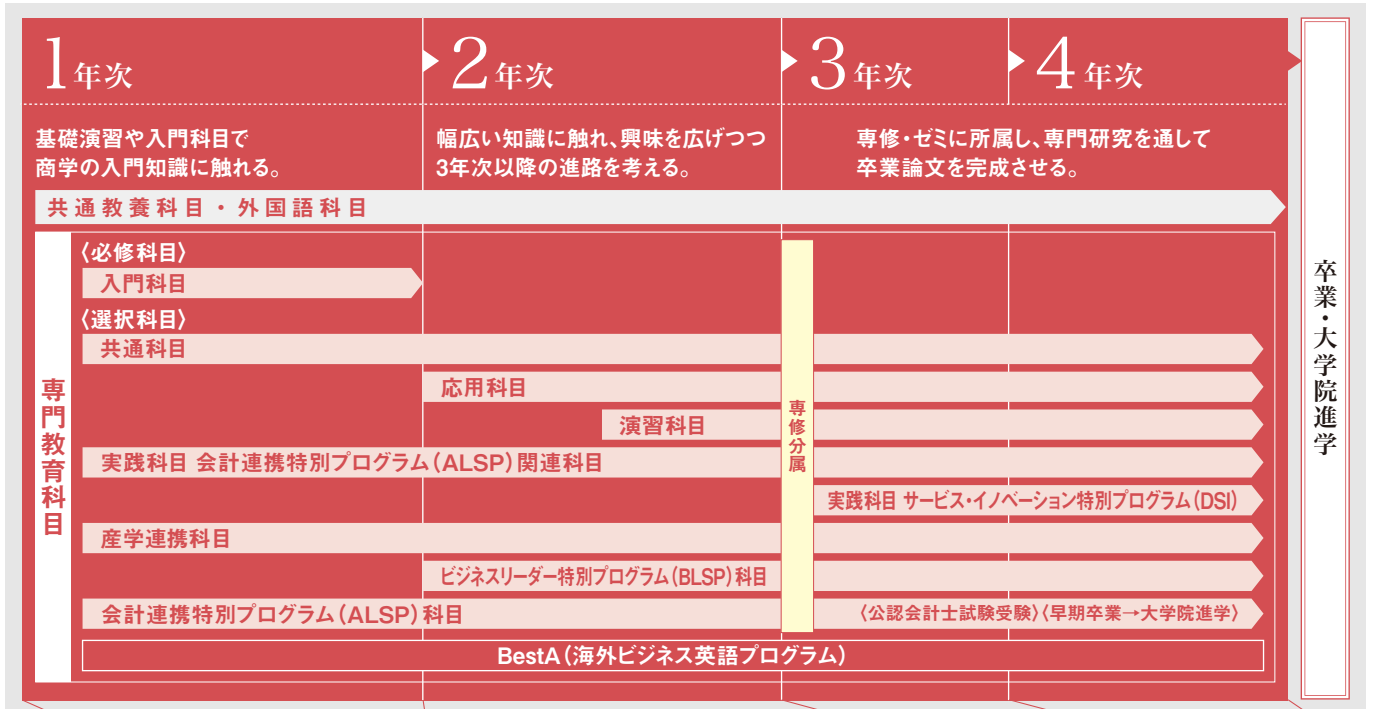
1年次　2年次　3年次　4年次

基礎演習や入門科目で商学の入門知識に触れる。

幅広い知識に触れ、興味を広げつつ3年次以降の進路を考える。

専修・ゼミに所属し、専門研究を通して卒業論文を完成させる。

共通教養科目・外国語科目

専門教育科目

〈必修科目〉
入門科目
〈選択科目〉
共通科目
応用科目
演習科目
実践科目 会計連携特別プログラム（ALSP）関連科目
実践科目 サービス・イノベーション特別プログラム（DSI）
産学連携科目
ビジネスリーダー特別プログラム（BLSP）科目
会計連携特別プログラム（ALSP）科目
〈公認会計士試験受験〉〈早期卒業→大学院進学〉
BestA（海外ビジネス英語プログラム）

専修分属

卒業・大学院進学